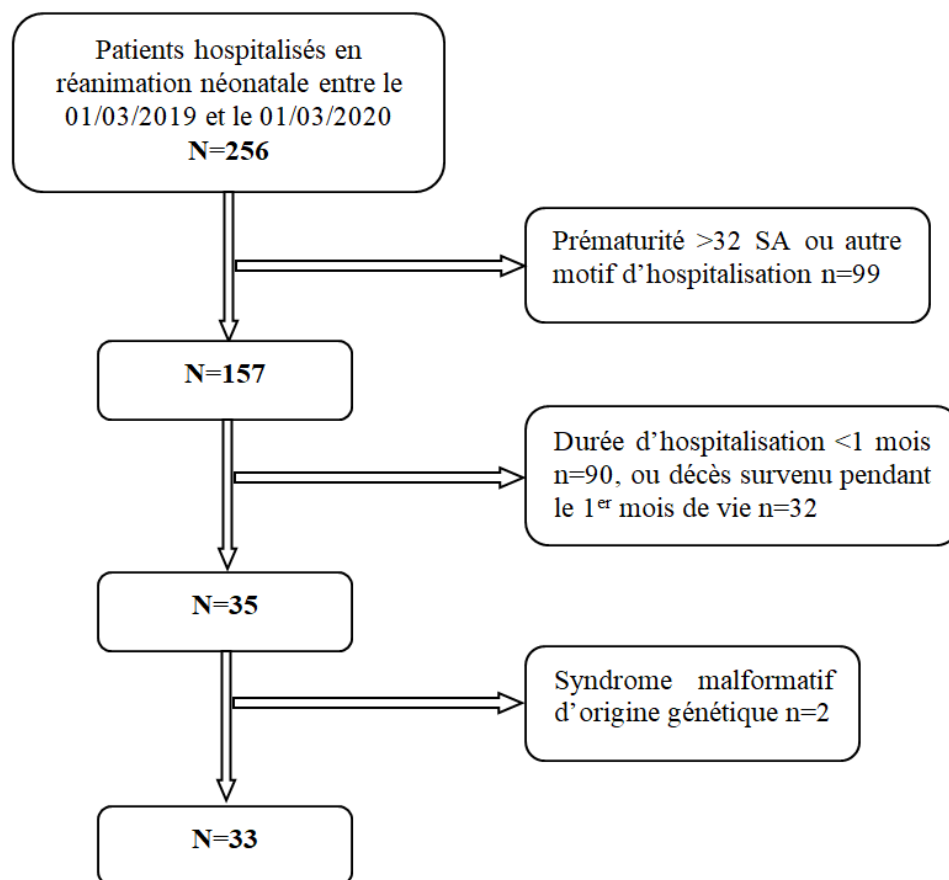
Patients hospitalisés en réanimation néonatale entre le 01/03/2019 et le 01/03/2020
N=256

Prématurité >32 SA ou autre motif d'hospitalisation n=99

N=157

Durée d'hospitalisation <1 mois n=90, ou décès survenu pendant le 1$^{er}$ mois de vie n=32

N=35

Syndrome malformatif d'origine génétique n=2

N=33